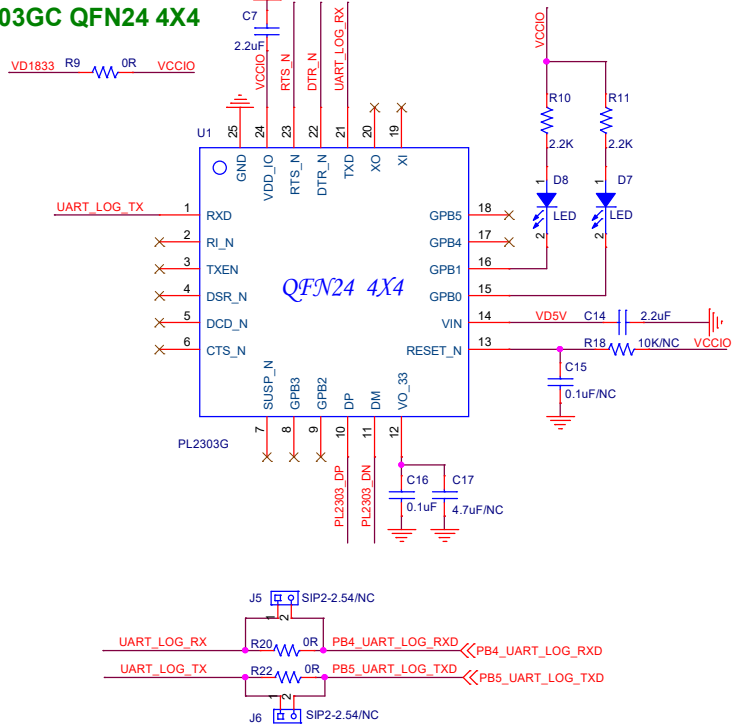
03GC QFN24 4X4

C7
2.2uF
VD1833 R9 0R VCCIO
VCCIO RTS_N DTR_N UART_LOG_RX
VCCIO
U1
25 24 23 22 21 20 19
GND VDD_IO RTS_N DTR_N TXD XO XI
R10
2.2K
R11
2.2K
D8
LED
D7
LED
UART_LOG_TX 1 RXD
2 RI_N
3 TXEN
4 DSR_N
5 DCD_N
6 CTS_N
GPB5 18
GPB4 17
GPB1 16
GPB0 15
VIN 14
RESET_N 13
QFN24 4X4
VD5V C14 2.2uF
R18 10K/NC VCCIO
C15
0.1uF/NC
SUSP_N GPB3 GPB2 DP DM VO_33
PL2303G
7 8 9 10 11 12
PL2303_DP PL2303_DN
C16
0.1uF
C17
4.7uF/NC

J5 SIP2-2.54/NC
UART_LOG_RX R20 0R PB4_UART_LOG_RXD PB4_UART_LOG_RXD
UART_LOG_TX R22 0R PB5_UART_LOG_TXD PB5_UART_LOG_TXD
J6 SIP2-2.54/NC